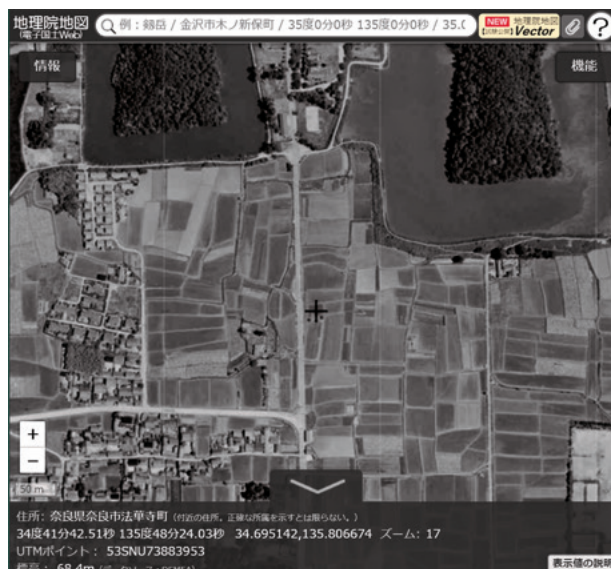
地理院地図
(電子国土Web)
例：薪岳 / 金沢市木ノ新保町 / 35度0分0秒 135度0分0秒 / 35.(
NEW 地理院地図 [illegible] Vector
?
情報
機能
+
−
50m
住所: 奈良県奈良市法華寺町 (付近の住所。正確な所属を示すとは限らない。)
34度41分42.51秒 135度48分24.03秒 34.695142,135.806674 ズーム: 17
UTMポイント: 53SNU73883953
標高: 68.4m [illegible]
表示値の説明